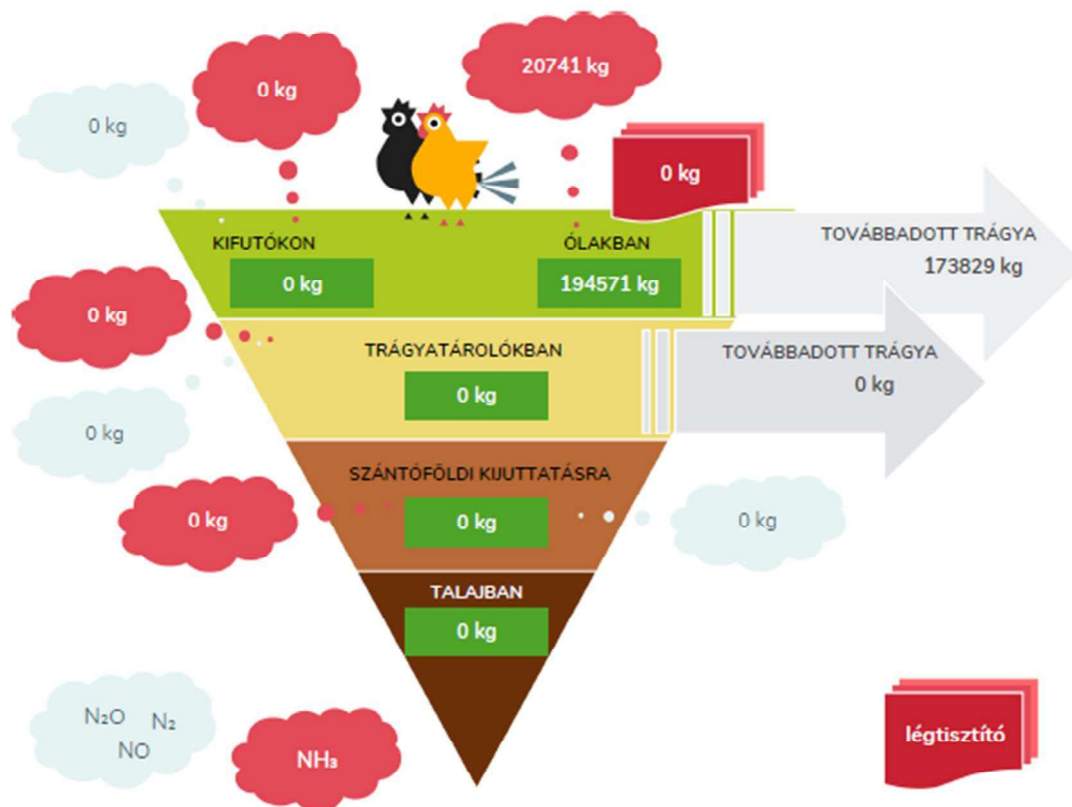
0 kg

0 kg

20741 kg

0 kg

KIFUTÓKON

0 kg

ÓLAKBAN

194571 kg

TOVÁBBADOTT TRÁGYA
173829 kg

0 kg

TRÁGYATÁROLÓKBAN

0 kg

TOVÁBBADOTT TRÁGYA
0 kg

0 kg

SZÁNTÓFÖLDI KIJUTTATÁSRA

0 kg

0 kg

0 kg

TALAJBAN

0 kg

$N_2O$ $N_2$ NO

$NH_3$

légtisztító